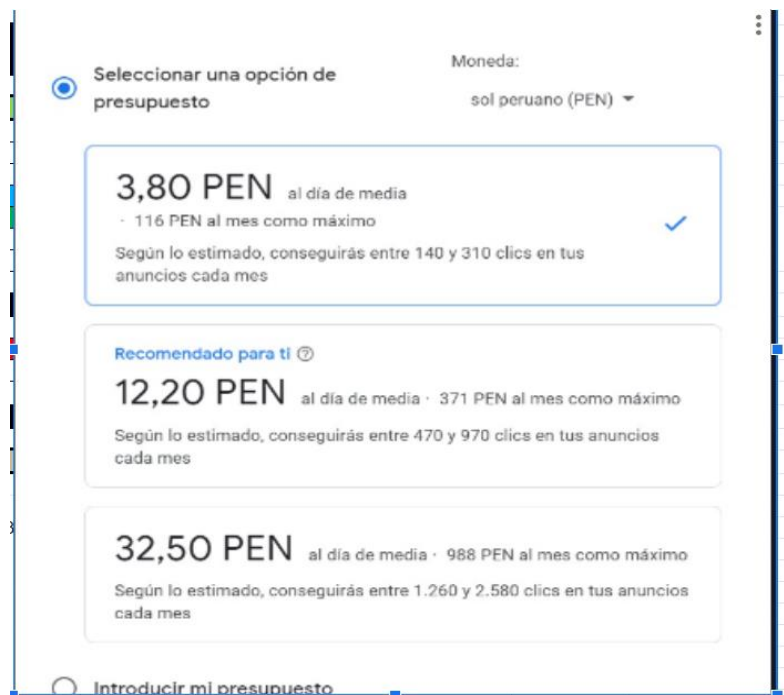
Seleccionar una opción de presupuesto

Moneda:
sol peruano (PEN) ▾

3,80 PEN al día de media
· 116 PEN al mes como máximo
Según lo estimado, conseguirás entre 140 y 310 clics en tus anuncios cada mes

Recomendado para ti
12,20 PEN al día de media · 371 PEN al mes como máximo
Según lo estimado, conseguirás entre 470 y 970 clics en tus anuncios cada mes

32,50 PEN al día de media · 988 PEN al mes como máximo
Según lo estimado, conseguirás entre 1.260 y 2.580 clics en tus anuncios cada mes

Introducir mi presupuesto